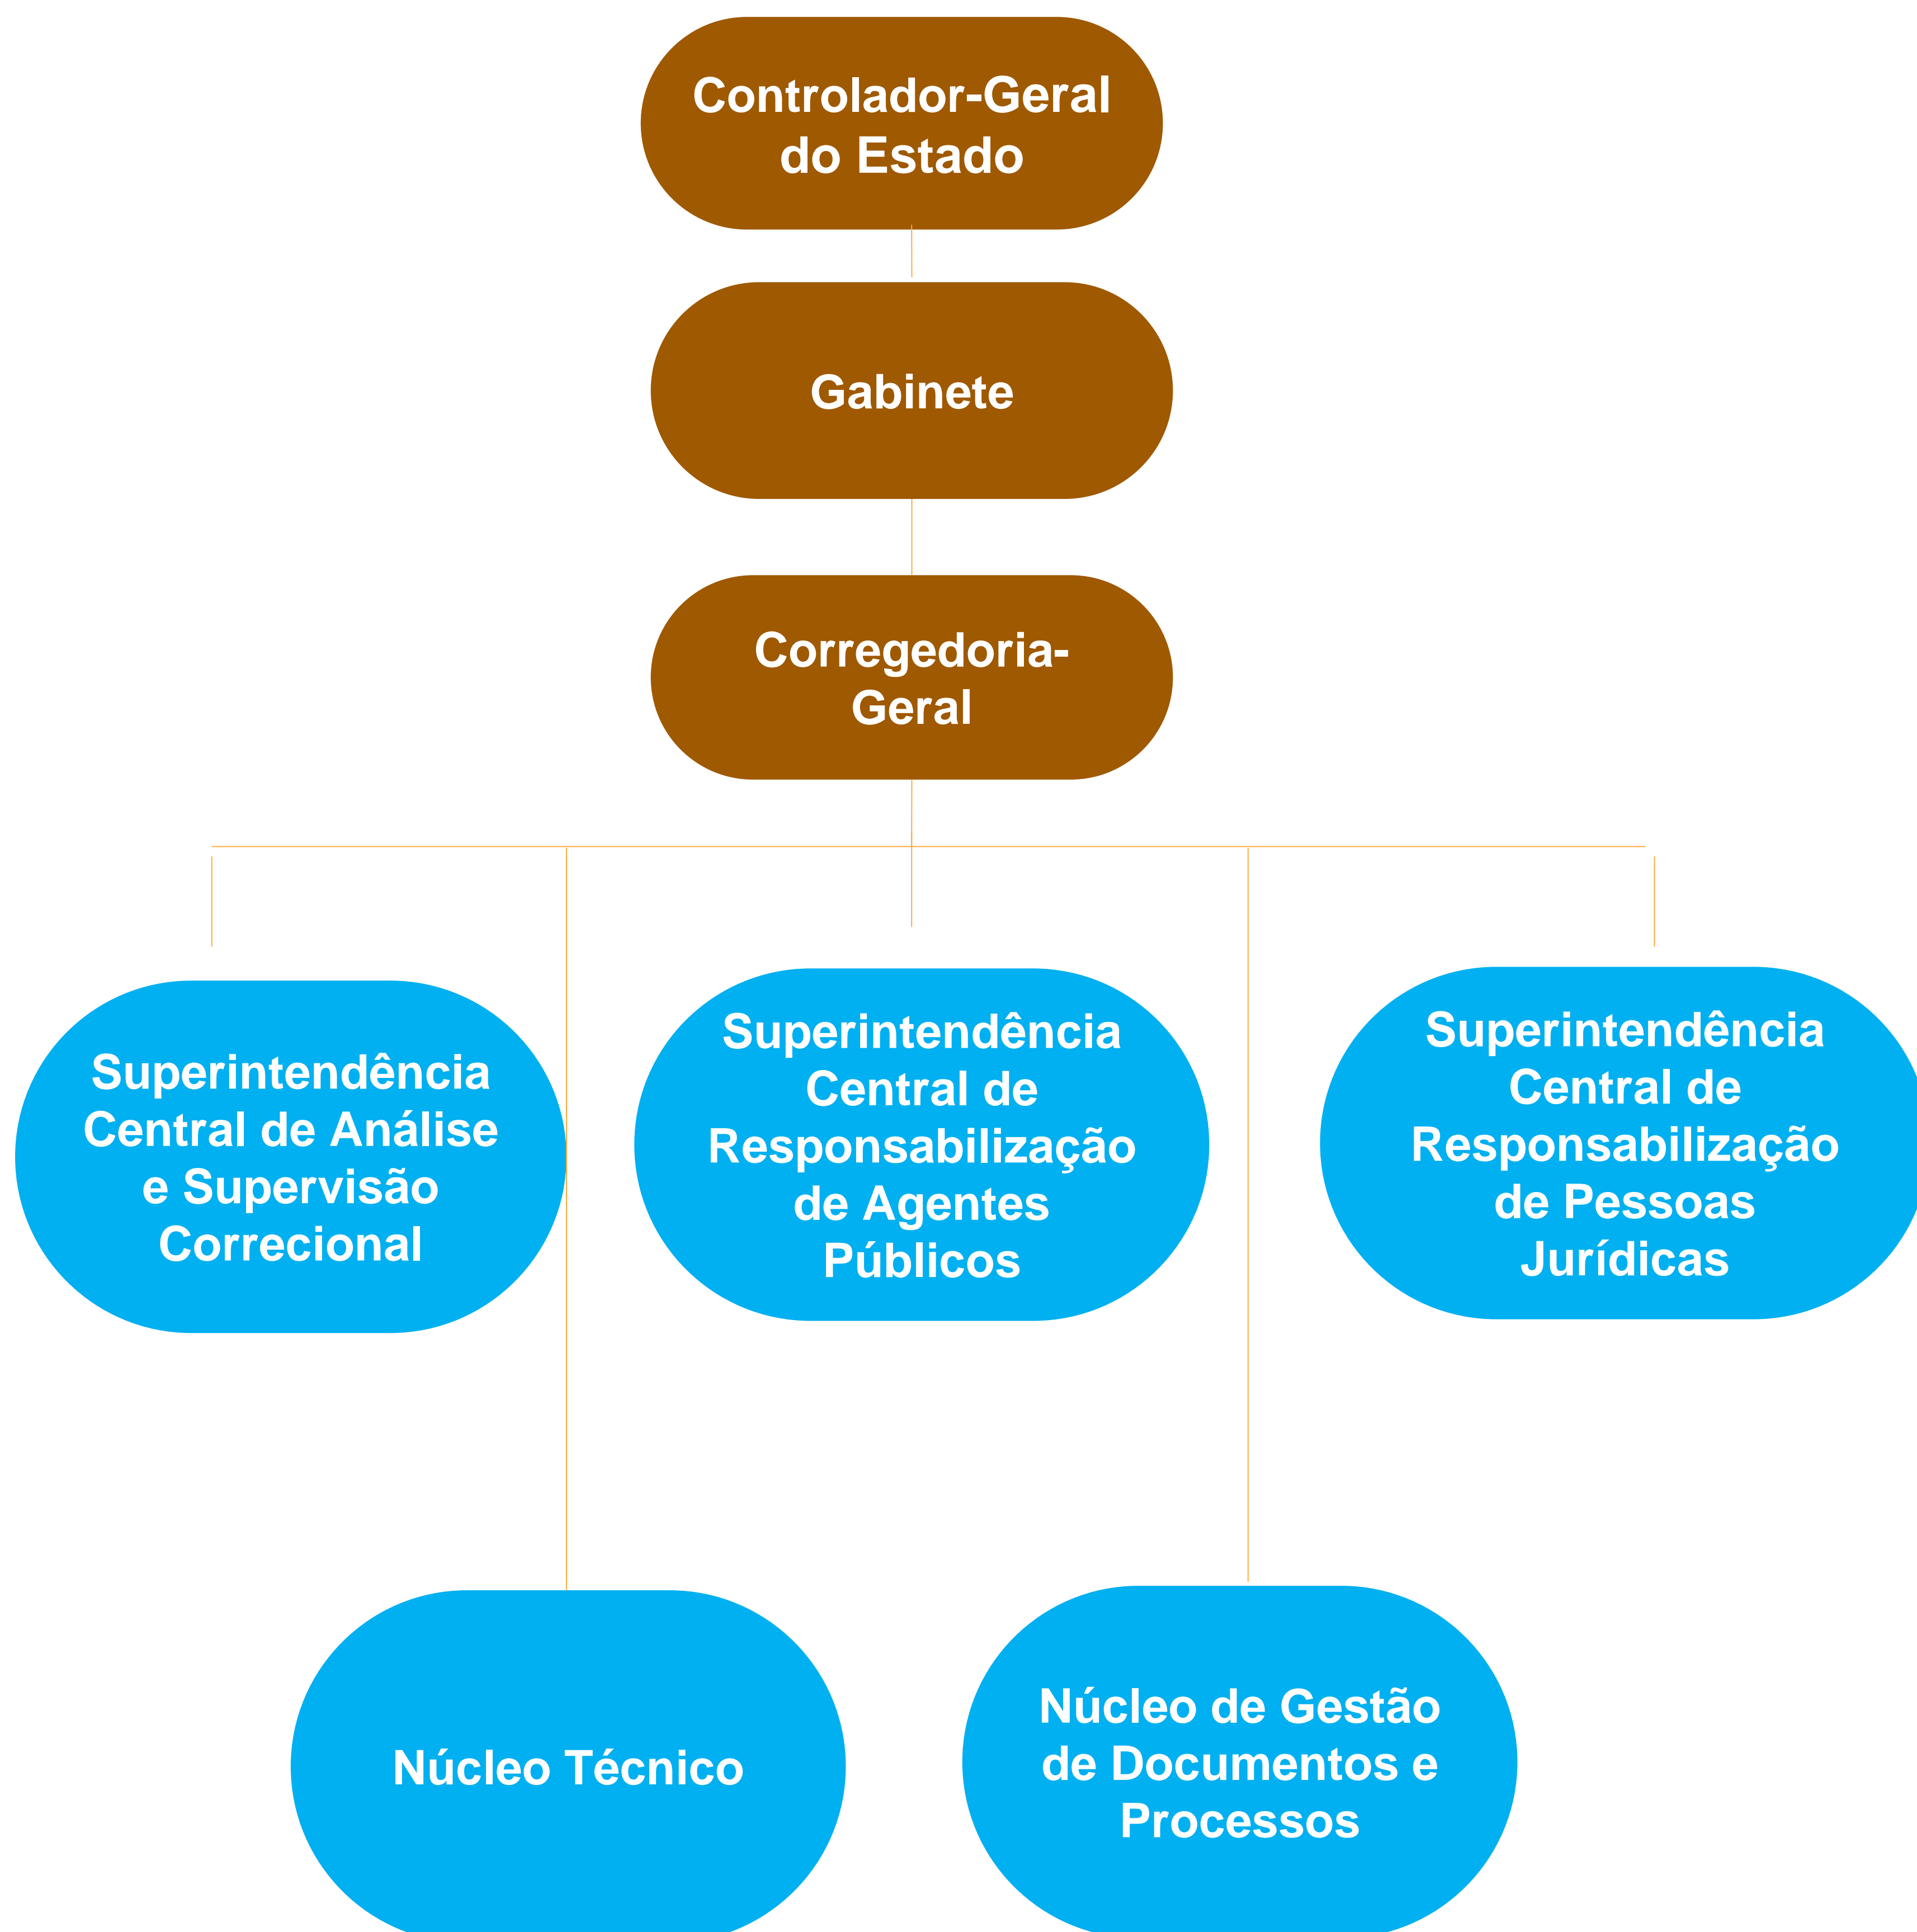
Controlador-Geral do Estado

Gabinete

Corregedoria-Geral

Superintendência Central de Análise e Supervisão Correcional

Superintendência Central de Responsabilização de Agentes Públicos

Superintendência Central de Responsabilização de Pessoas Jurídicas

Núcleo Técnico

Núcleo de Gestão de Documentos e Processos